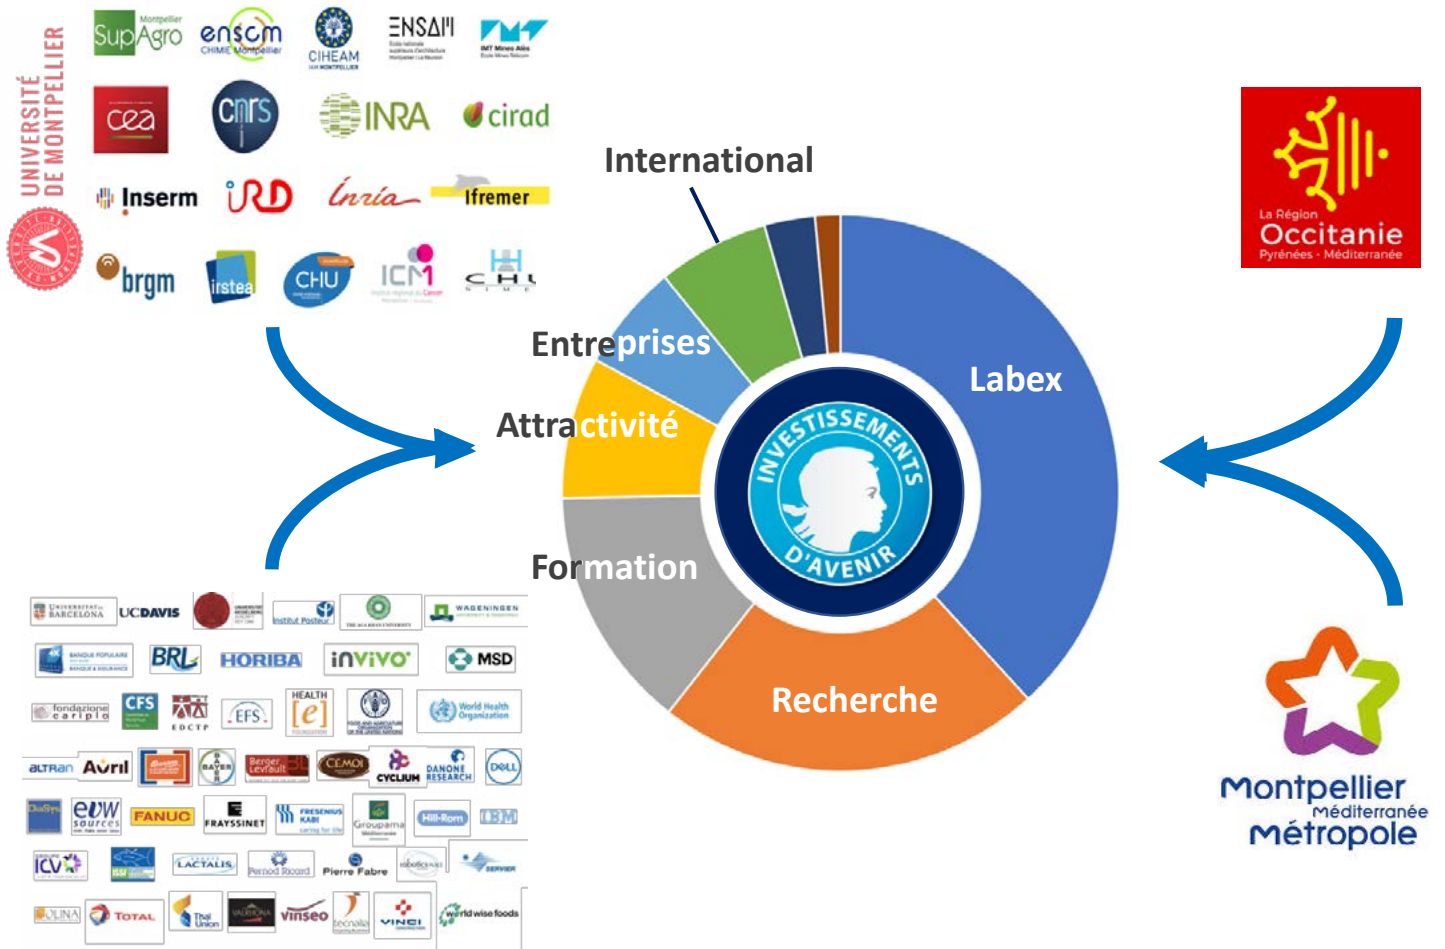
UNIVERSITÉ DE MONTPELLIER

Montpellier SupAgro
enscm CHIMIE Montpellier
CIHEAM
ENSAM
IMT Mines Alès
cea
cnrs
INRA
cirad
Inserm
IRD
Inria
Ifremer
brgm
irstea
CHU
ICM
CHU NÎMES

International
Entreprises
Attractivité
Formation
Labex
Recherche

INVESTISSEMENTS D'AVENIR

La Région Occitanie Pyrénées · Méditerranée

Montpellier Méditerranée Métropole

Universitat de Barcelona
UCDAVIS
Institut Pasteur
WAGENINGEN
Banque Populaire
BRL
HORIBA
inVivo
MSD
fondazione cariplo
CFS
EDCTP
EFS
HEALTH [e] FOUNDATION
World Health Organization
altran
Avril
BAYER
Berger Levrault
CEMOI
CYCLIUM
DANONE RESEARCH
DELL
eDF
FANUC
FRAYSSINET
FRESENIUS KABI
Groupama
Hill-Rom
IBM
ICV
LACTALIS
Pernod Ricard
Pierre Fabre
SERVIER
TOTAL
Thai Union
VALRHONA
vinseo
tecnalia
VINCI
world wise foods